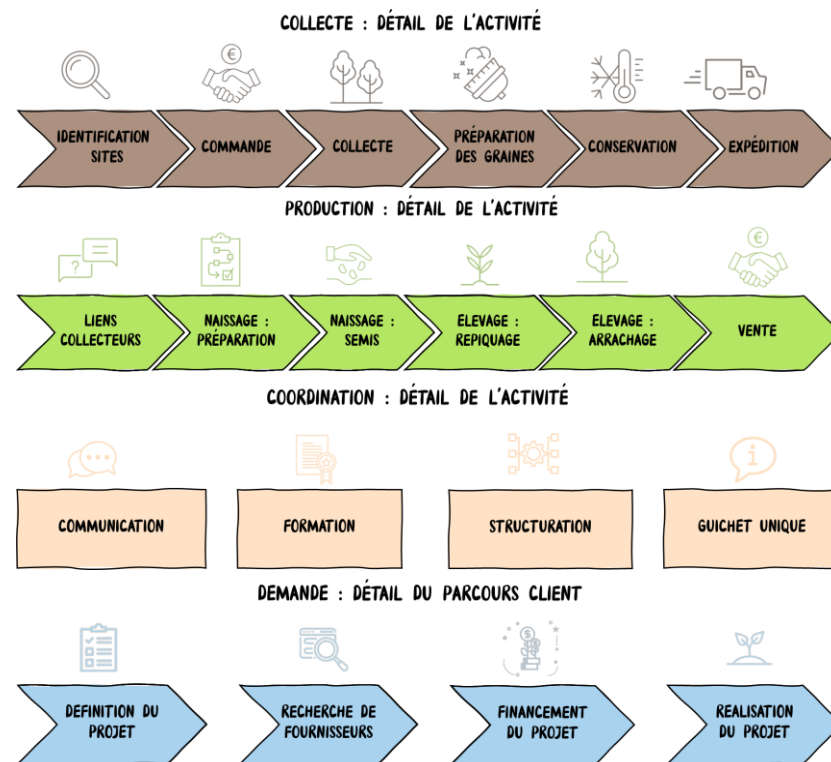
COLLECTE : DÉTAIL DE L'ACTIVITÉ

IDENTIFICATION SITES

COMMANDE

COLLECTE

PRÉPARATION DES GRAINES

CONSERVATION

EXPÉDITION

PRODUCTION : DÉTAIL DE L'ACTIVITÉ

LIENS COLLECTEURS

NAISSAGE : PRÉPARATION

NAISSAGE : SEMIS

ELEVAGE : REPIQUAGE

ELEVAGE : ARRACHAGE

VENTE

COORDINATION : DÉTAIL DE L'ACTIVITÉ

COMMUNICATION

FORMATION

STRUCTURATION

GUICHET UNIQUE

DEMANDE : DÉTAIL DU PARCOURS CLIENT

DEFINITION DU PROJET

RECHERCHE DE FOURNISSEURS

FINANCEMENT DU PROJET

REALISATION DU PROJET